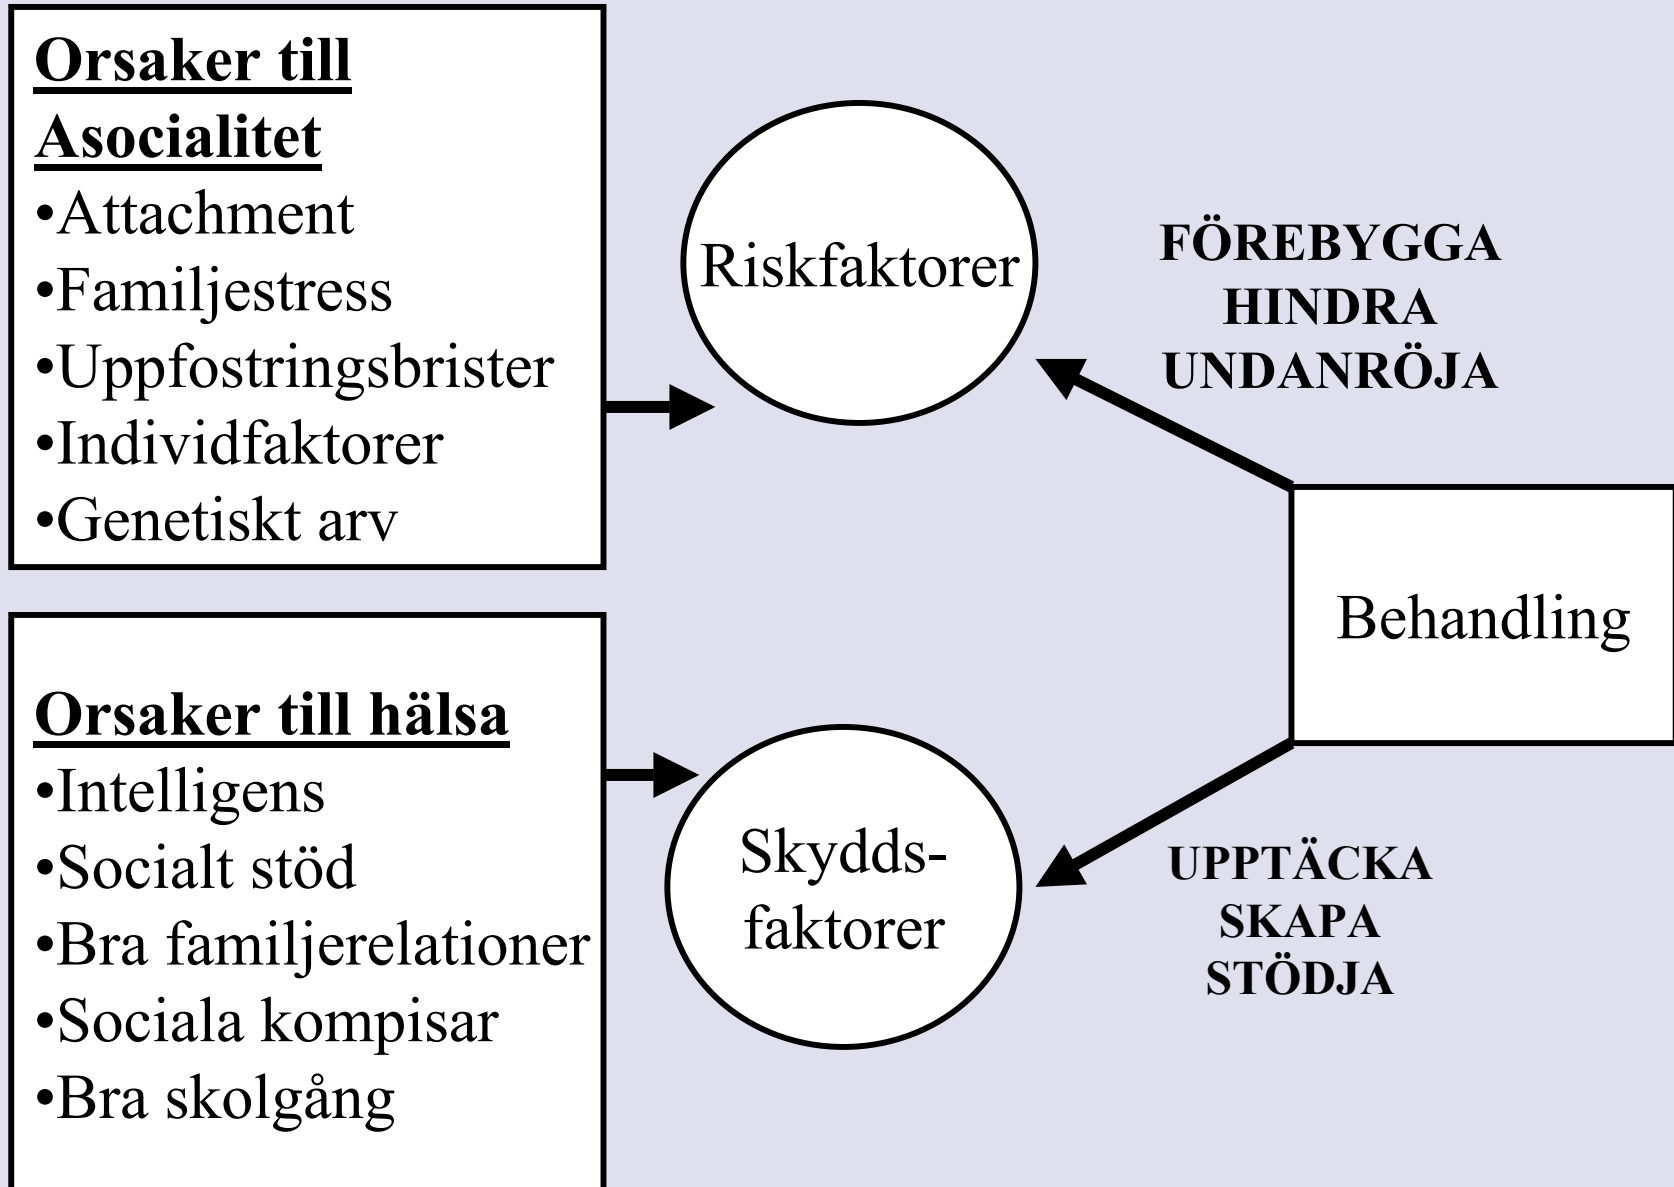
Orsaker till Asocialitet
•Attachment
•Familjestress
•Uppfostringsbrister
•Individfaktorer
•Genetiskt arv

Riskfaktorer

FÖREBYGGA
HINDRA
UNDANRÖJA

Behandling

Orsaker till hälsa
•Intelligens
•Socialt stöd
•Bra familjerelationer
•Sociala kompisar
•Bra skolgång

Skydds-faktorer

UPPTÄCKA
SKAPA
STÖDJA